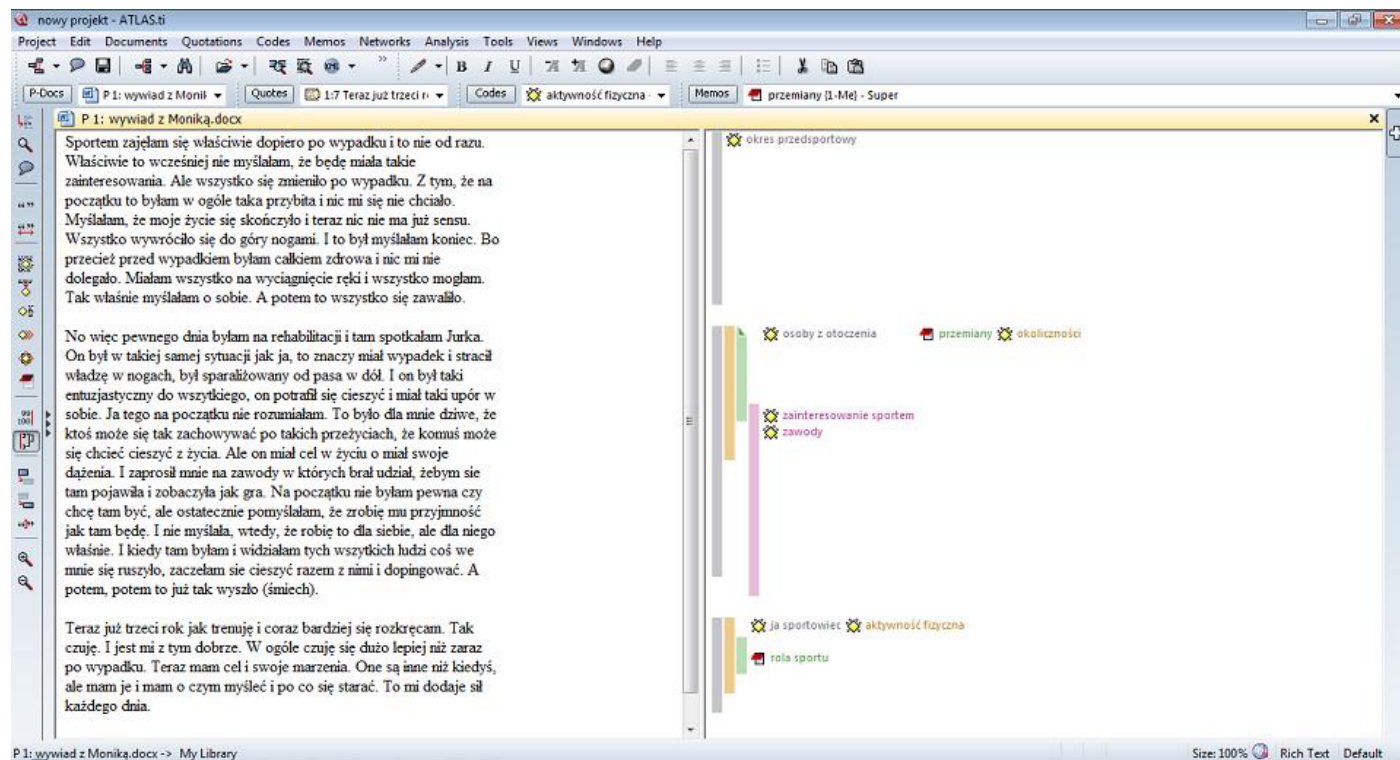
nowy projekt - ATLAS.ti

Project Edit Documents Quotations Codes Memos Networks Analysis Tools Views Windows Help

P-Docs | P 1: wywiad z Monik | Quotes | 1:7 Teraz już trzeci r | Codes | aktywność fizyczna | Memos | przemiany {1-Me} - Super

P 1: wywiad z Moniką.docx

Sportem zajęłam się właściwie dopiero po wypadku i to nie od razu. Właściwie to wcześniej nie myślałam, że będę miała takie zainteresowania. Ale wszystko się zmieniło po wypadku. Z tym, że na początku to byłam w ogóle taka przybita i nic mi się nie chciało. Myślałam, że moje życie się skończyło i teraz nic nie ma już sensu. Wszystko wywróciło się do góry nogami. I to był myślałam koniec. Bo przecież przed wypadkiem byłam całkiem zdrowa i nic mi nie dolegało. Miałam wszystko na wyciągnięcie ręki i wszystko mogłam. Tak właśnie myślałam o sobie. A potem to wszystko się zawaliło.

No więc pewnego dnia byłam na rehabilitacji i tam spotkałam Jurka. On był w takiej samej sytuacji jak ja, to znaczy miał wypadek i stracił władzę w nogach, był sparaliżowany od pasa w dół. I on był taki entuzjastyczny do wszytkiego, on potrafił się cieszyć i miał taki upór w sobie. Ja tego na początku nie rozumiałam. To było dla mnie dziwe, że ktoś może się tak zachowywać po takich przeżyciach, że komuś może się chcieć cieszyć z życia. Ale on miał cel w życiu o miał swoje dażenia. I zaprosił mnie na zawody w których brał udział, żebym sie tam pojawiła i zobaczyła jak gra. Na początku nie byłam pewna czy chcę tam być, ale ostatecznie pomyślałam, że zrobię mu przyjmność jak tam będę. I nie myślała, wtedy, że robię to dla siebie, ale dla niego właśnie. I kiedy tam byłam i widziałam tych wszytkich ludzi coś we mnie się ruszyło, zaczełam sie cieszyć razem z nimi i dopingować. A potem, potem to już tak wyszło (śmiech).

Teraz już trzeci rok jak trenuję i coraz bardziej się rozkręcam. Tak czuję. I jest mi z tym dobrze. W ogóle czuję się dużo lepiej niż zaraz po wypadku. Teraz mam cel i swoje marzenia. One są inne niż kiedyś, ale mam je i mam o czym myśleć i po co się starać. To mi dodaje sił każdego dnia.

okres przedsportowy

osoby z otoczenia
przemiany
okoliczności

zainteresowanie sportem
zawody

ja sportowiec
aktywność fizyczna

rola sportu

P 1: wywiad z Moniką.docx -> My Library

Size: 100% Rich Text Default